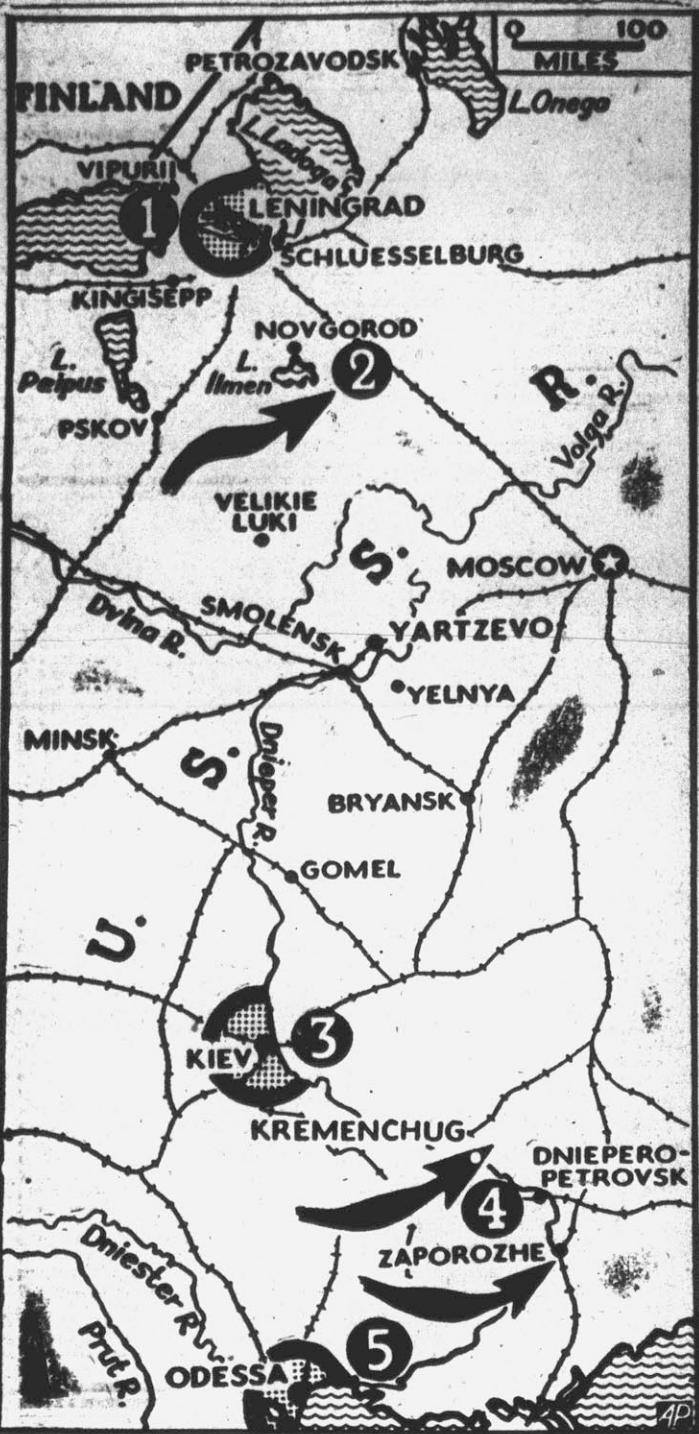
0 100
MILES
PETROZAVODSK
FINLAND
L. Onega
L. Ladoga
VIPURII
1
LENINGRAD
SCHLUESSELBURG
KINGISEPP
NOVGOROD
L. Peipus
L. Ilmen
2
PSKOV
R.
Volga R.
VELIKIE LUKI
S.
MOSCOW
Dvina R.
SMOLENSK
YARTZEVO
YELNYA
MINSK
S.
Dnieper R.
BRYANSK
GOMEL
U.
3
KIEV
KREMENCHUG
DNIEPERO-PETROVSK
4
ZAPOROZHE
Dniester R.
Prut R.
ODESSA
5
AP